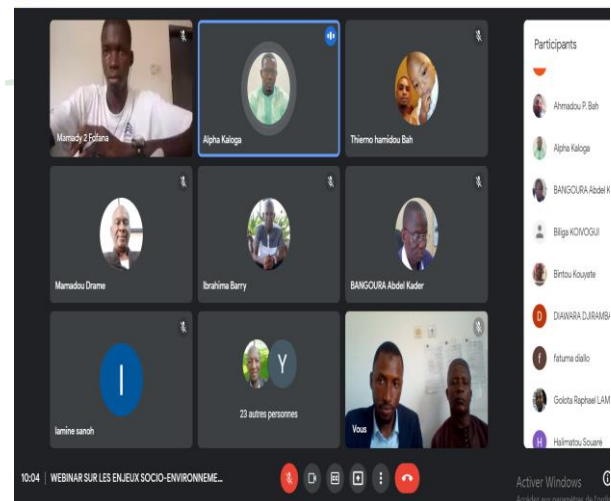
Mamady 2 Fofana

Alpha Kaloga

Thierno hamidou Bah

Mamadou Drame

Ibrahima Barry

BANGOURA Abdel Kader

I

lamine sanoh

Y

23 autres personnes

Vous

Participants

Ahmadou P. Bah

Alpha Kaloga

BANGOURA Abdel K

Biliga KOIVOGUI

Bintou Kouyate

D

DIAWARA DJIRAMBA

f

fatuma diallo

Golota Raphael LAM

H

Halimatou Souare

10:04 | WEBINAR SUR LES ENJEUX SOCIO-ENVIRONNEME...

Activer Windows
Accédez aux paramètres de l'ordi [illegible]